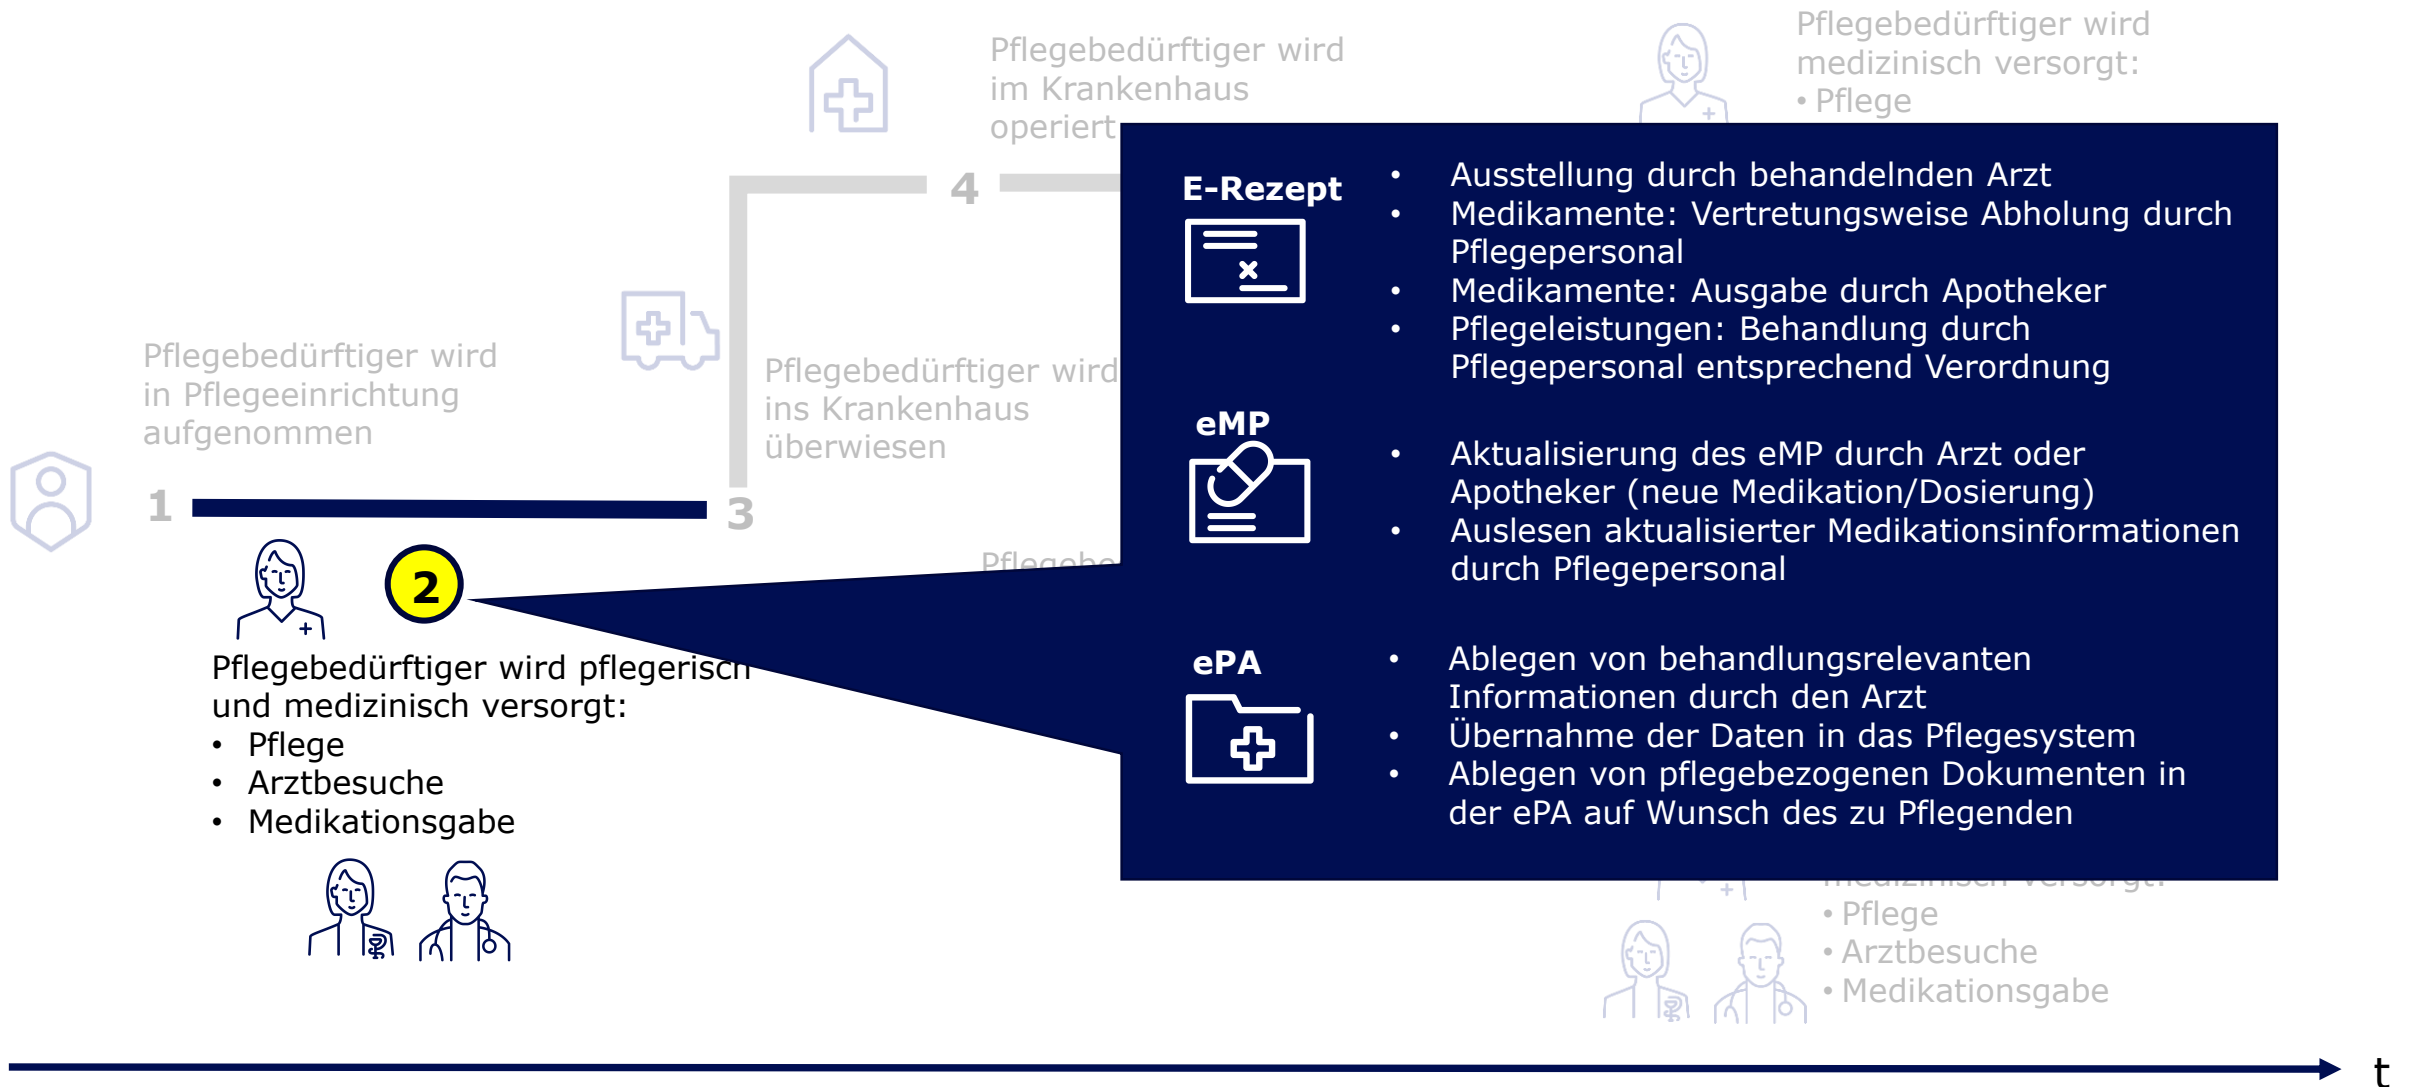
Pflegebedürftiger wird im Krankenhaus operiert

Pflegebedürftiger wird medizinisch versorgt:
• Pflege

4

Pflegebedürftiger wird in Pflegeeinrichtung aufgenommen

1

3

Pflegebedürftiger wird ins Krankenhaus überwiesen

2

Pflegebedürftiger wird pflegerisch und medizinisch versorgt:
• Pflege
• Arztbesuche
• Medikationsgabe

E-Rezept
• Ausstellung durch behandelnden Arzt
• Medikamente: Vertretungsweise Abholung durch Pflegepersonal
• Medikamente: Ausgabe durch Apotheker
• Pflegeleistungen: Behandlung durch Pflegepersonal entsprechend Verordnung

eMP
• Aktualisierung des eMP durch Arzt oder Apotheker (neue Medikation/Dosierung)
• Auslesen aktualisierter Medikationsinformationen durch Pflegepersonal

ePA
• Ablegen von behandlungsrelevanten Informationen durch den Arzt
• Übernahme der Daten in das Pflegesystem
• Ablegen von pflegebezogenen Dokumenten in der ePA auf Wunsch des zu Pflegenden

• Pflege
• Arztbesuche
• Medikationsgabe

t